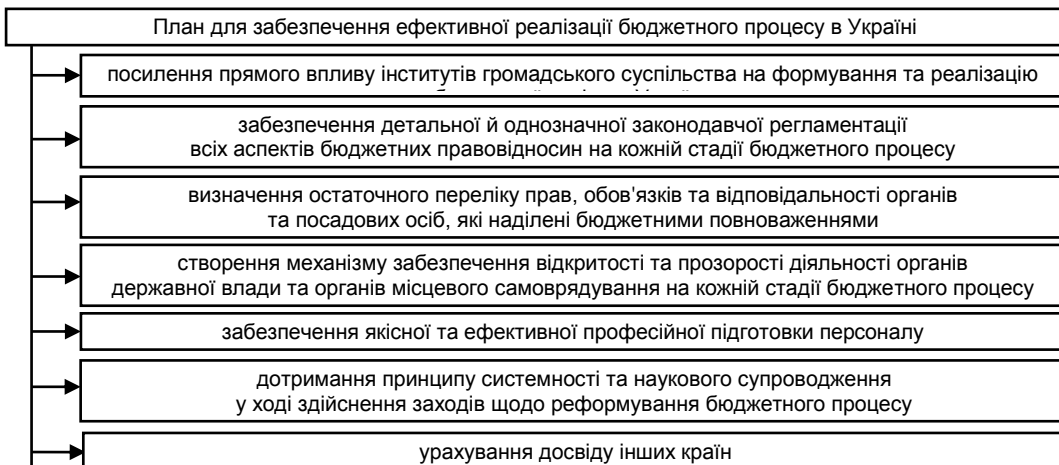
План для забезпечення ефективної реалізації бюджетного процесу в Україні

посилення прямого впливу інститутів громадського суспільства на формування та реалізацію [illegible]

забезпечення детальної й однозначної законодавчої регламентації всіх аспектів бюджетних правовідносин на кожній стадії бюджетного процесу

визначення остаточного переліку прав, обов'язків та відповідальності органів та посадових осіб, які наділені бюджетними повноваженнями

створення механізму забезпечення відкритості та прозорості діяльності органів державної влади та органів місцевого самоврядування на кожній стадії бюджетного процесу

забезпечення якісної та ефективної професійної підготовки персоналу

дотримання принципу системності та наукового супроводження у ході здійснення заходів щодо реформування бюджетного процесу

урахування досвіду інших країн